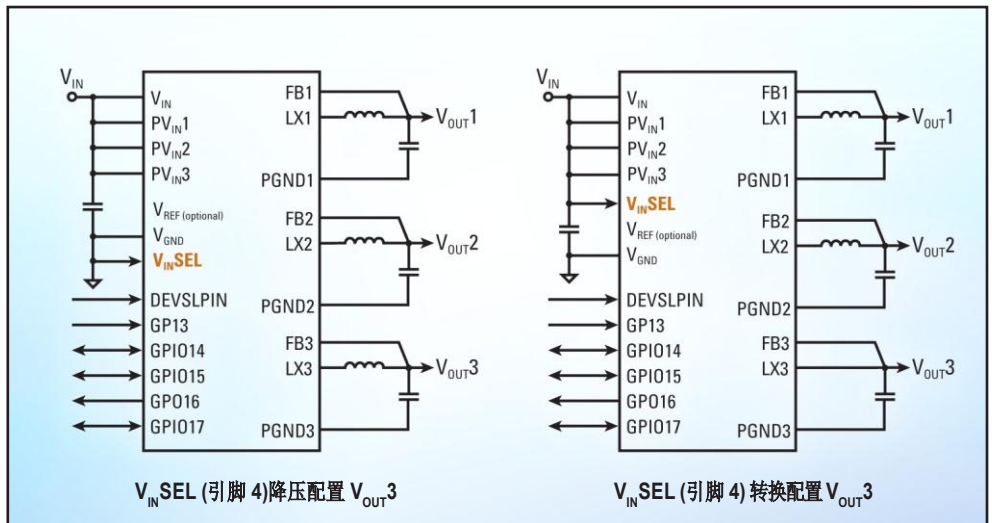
$V_{IN}$

$V_{IN}$
$PV_{IN}1$
$PV_{IN}2$
$PV_{IN}3$
$V_{REF\ (optional)}$
$V_{GND}$
$V_{IN}SEL$
DEVSLPIN
GP13
GPIO14
GPIO15
GPO16
GPIO17

FB1
LX1
PGND1
FB2
LX2
PGND2
FB3
LX3
PGND3

$V_{OUT}1$
$V_{OUT}2$
$V_{OUT}3$

$V_{IN}SEL$ (引脚 4)降压配置 $V_{OUT}3$

$V_{IN}$

$V_{IN}$
$PV_{IN}1$
$PV_{IN}2$
$PV_{IN}3$
$V_{IN}SEL$
$V_{REF\ (optional)}$
$V_{GND}$
DEVSLPIN
GP13
GPIO14
GPIO15
GPO16
GPIO17

FB1
LX1
PGND1
FB2
LX2
PGND2
FB3
LX3
PGND3

$V_{OUT}1$
$V_{OUT}2$
$V_{OUT}3$

$V_{IN}SEL$ (引脚 4) 转换配置 $V_{OUT}3$